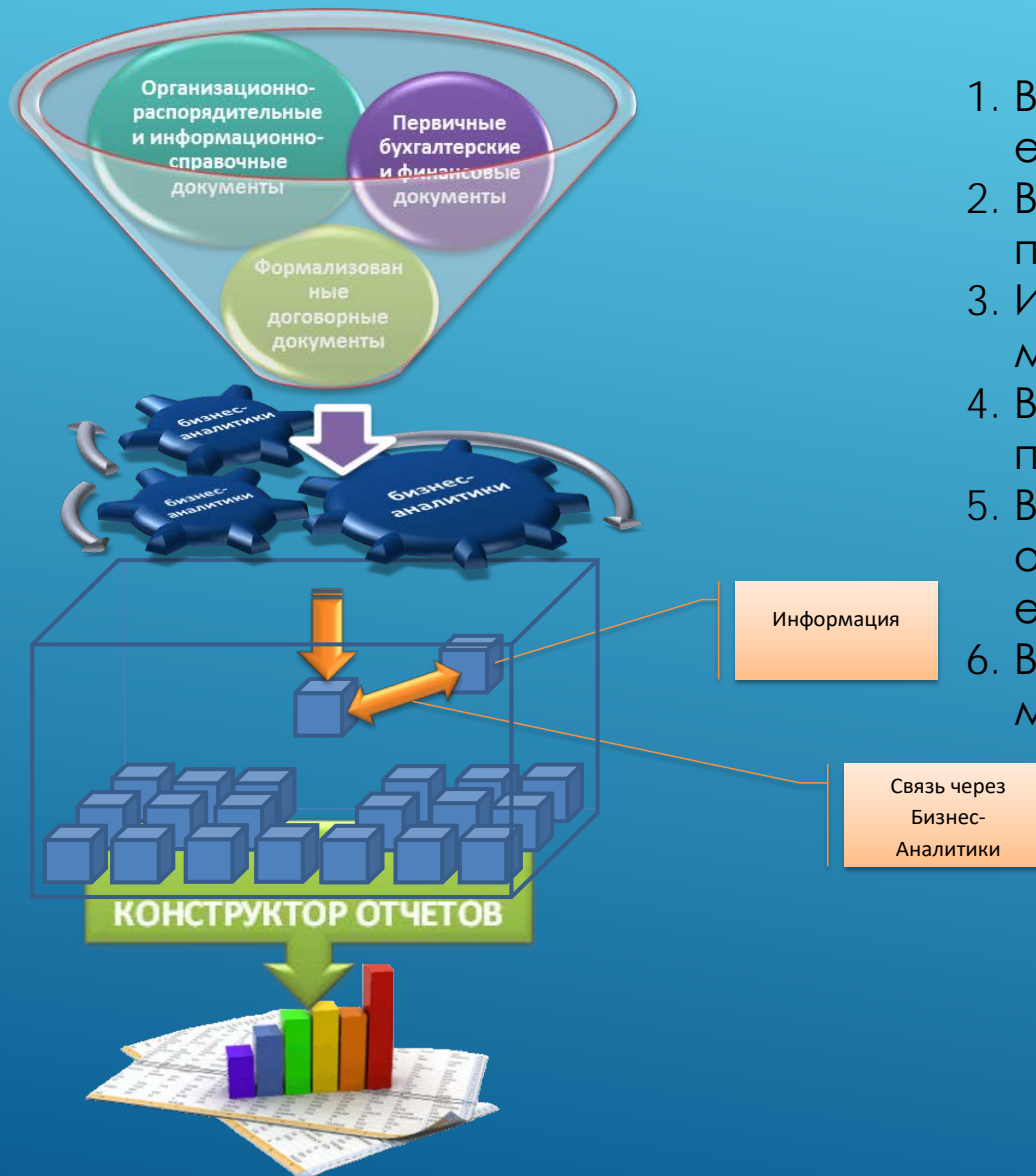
Организационно-распорядительные и информационно-справочные документы

Первичные бухгалтерские и финансовые документы

Формализованные договорные документы

бизнес-аналитики

бизнес-аналитики

бизнес-аналитики

Информация

Связь через Бизнес-Аналитики

КОНСТРУКТОР ОТЧЕТОВ

1. В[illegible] е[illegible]
2. В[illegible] п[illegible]
3. И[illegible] м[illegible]
4. В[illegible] п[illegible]
5. В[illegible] о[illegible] е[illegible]
6. В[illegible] м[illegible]